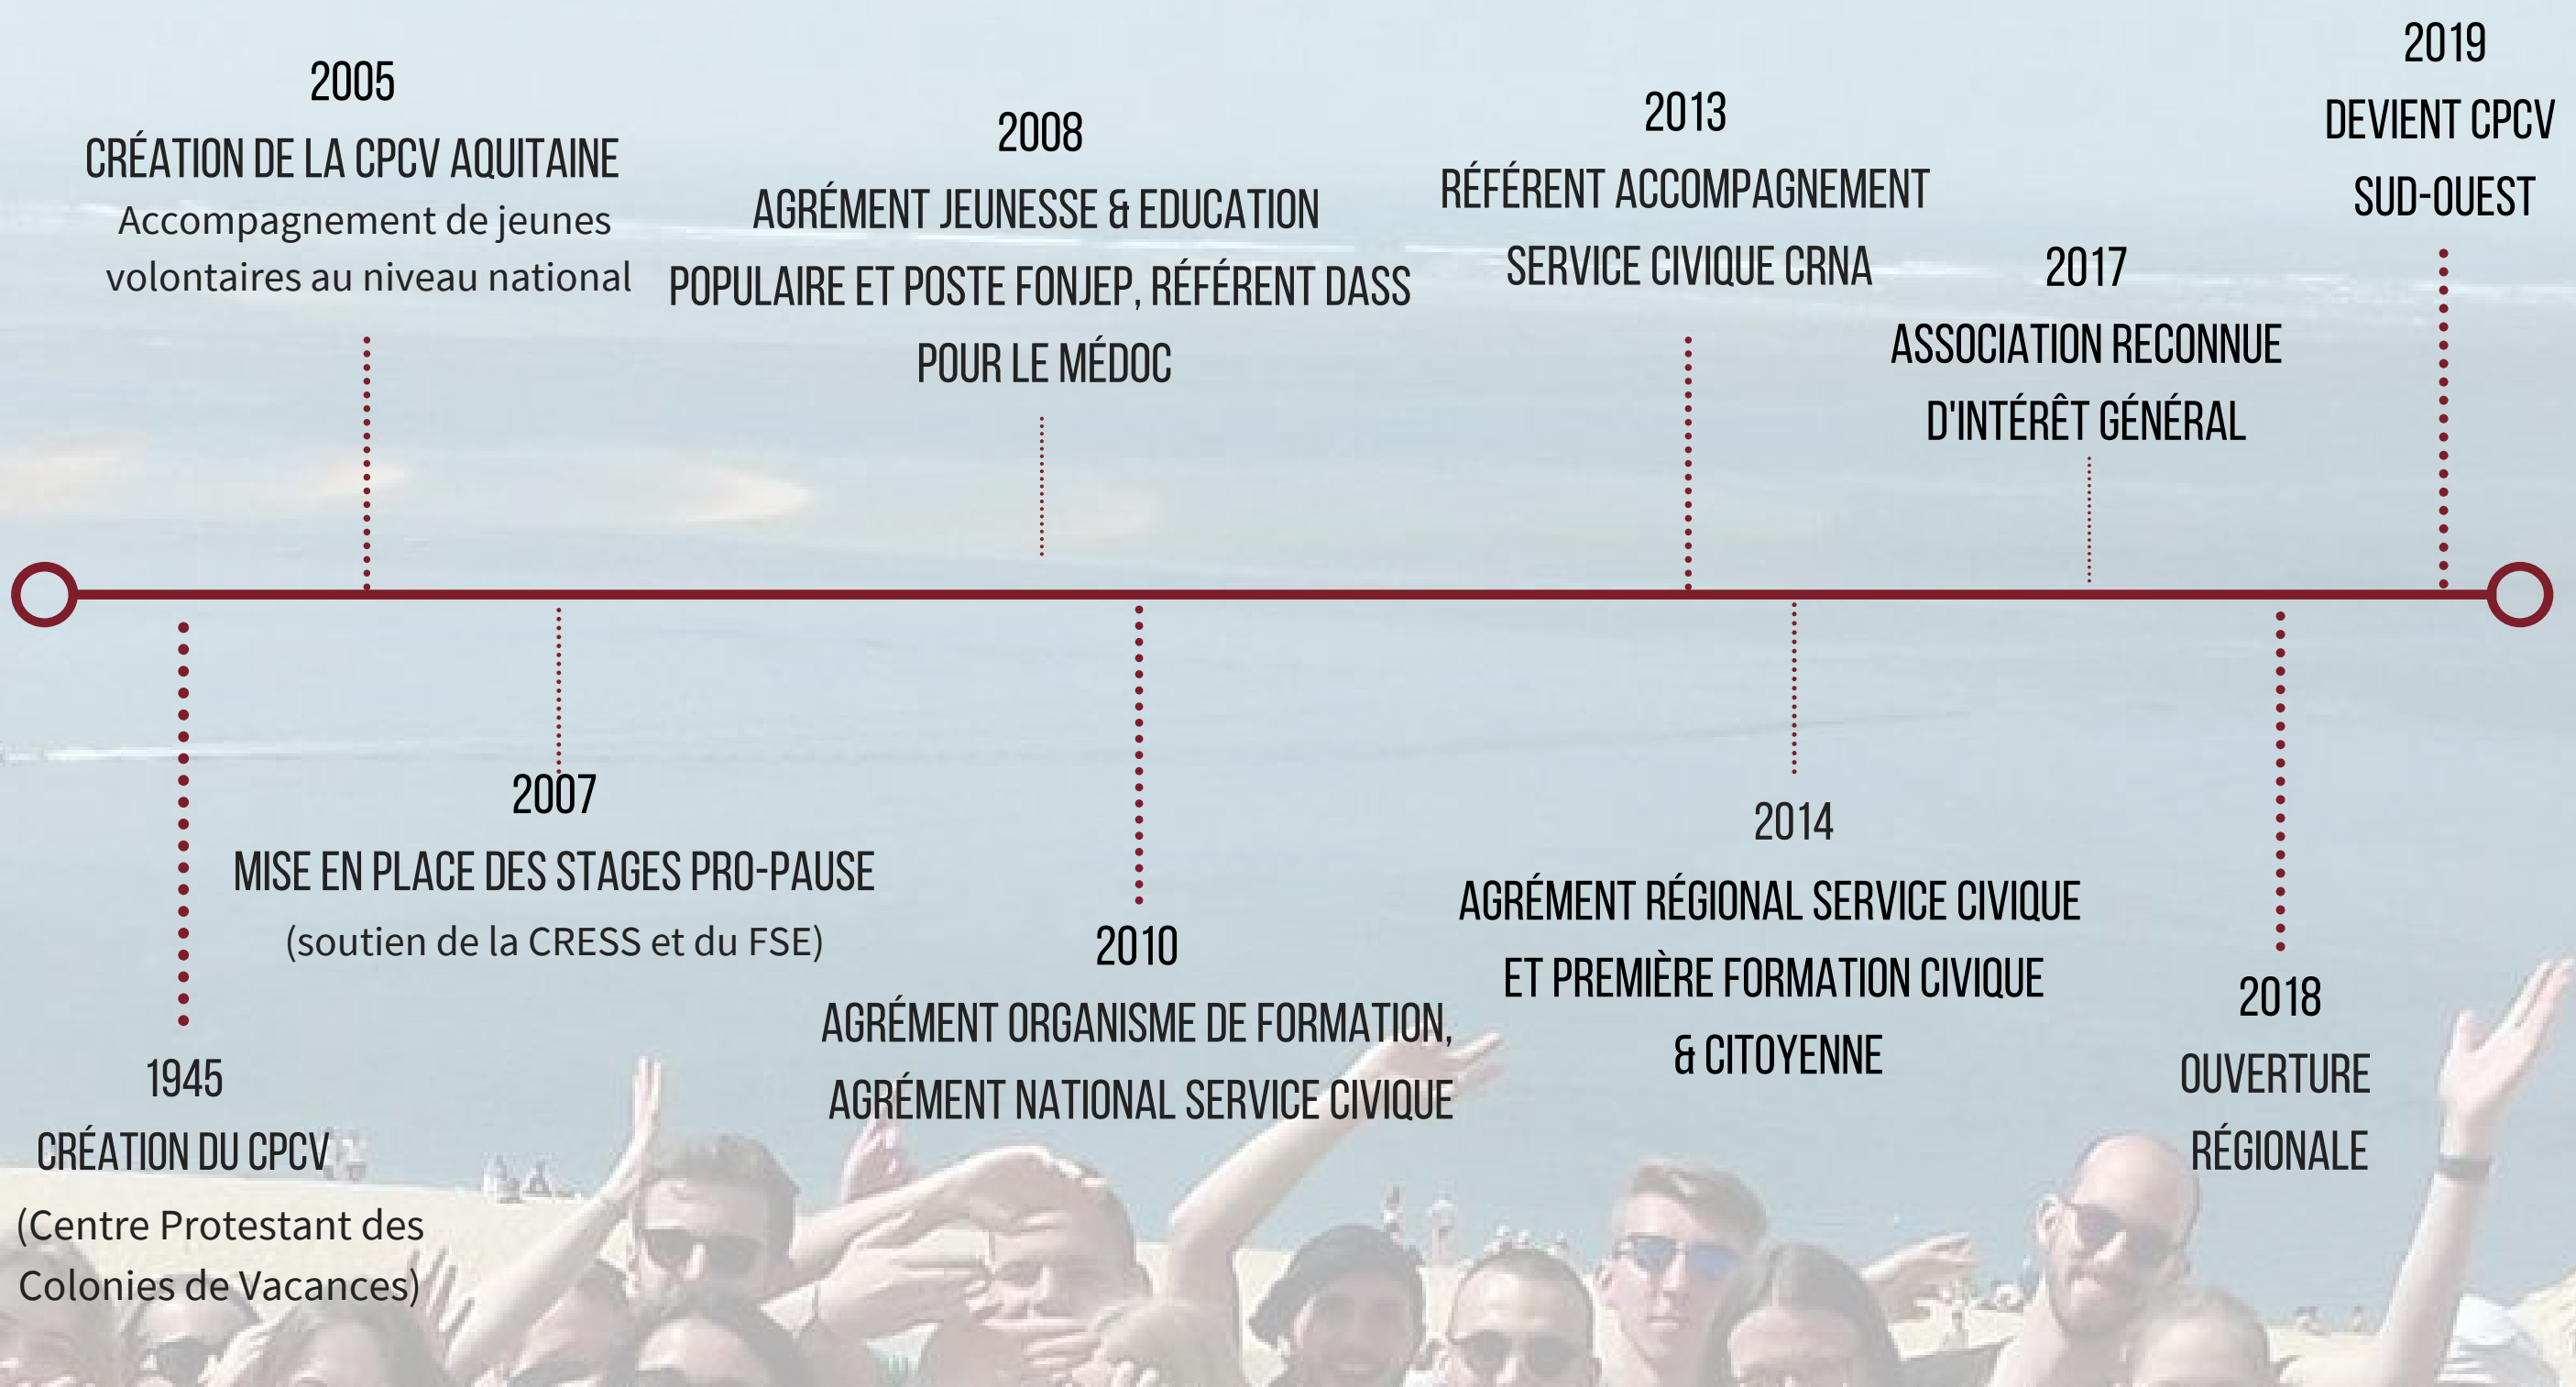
1945
CRÉATION DU CPCV
(Centre Protestant des Colonies de Vacances)

2005
CRÉATION DE LA CPCV AQUITAINE
Accompagnement de jeunes volontaires au niveau national

2007
MISE EN PLACE DES STAGES PRO-PAUSE
(soutien de la CRESS et du FSE)

2008
AGRÉMENT JEUNESSE & EDUCATION POPULAIRE ET POSTE FONJEP, RÉFÉRENT DASS POUR LE MÉDOC

2010
AGRÉMENT ORGANISME DE FORMATION, AGRÉMENT NATIONAL SERVICE CIVIQUE

2013
RÉFÉRENT ACCOMPAGNEMENT SERVICE CIVIQUE CRNA

2014
AGRÉMENT RÉGIONAL SERVICE CIVIQUE ET PREMIÈRE FORMATION CIVIQUE & CITOYENNE

2017
ASSOCIATION RECONNUE D'INTÉRÊT GÉNÉRAL

2018
OUVERTURE RÉGIONALE

2019
DEVIENT CPCV SUD-OUEST